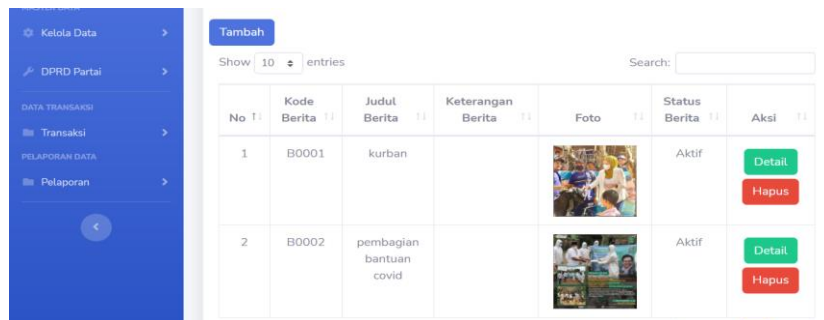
Kelola Data

DPRD Partai

DATA TRANSAKSI

Transaksi

PELAPORAN DATA

Pelaporan

Tambah

Show 10 entries

Search:

| No | Kode Berita | Judul Berita | Keterangan Berita | Foto | Status Berita | Aksi |
|---|---|---|---|---|---|---|
| 1 | B0001 | kurban | | | Aktif | Detail Hapus |
| 2 | B0002 | pembagian bantuan covid | | | Aktif | Detail Hapus |